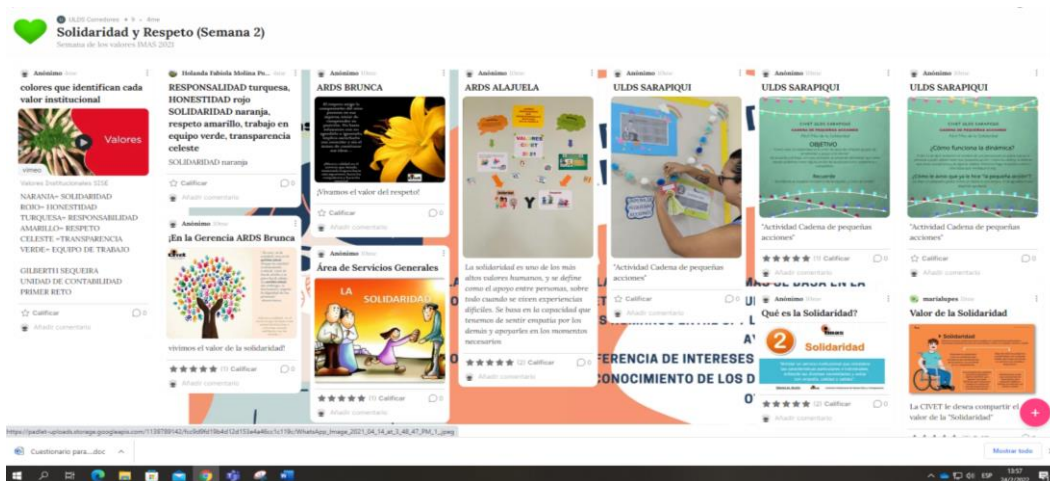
ULDS Corredores • 9 • 4mo

Solidaridad y Respeto (Semana 2)

Semana de los valores IMAS 2021

Anónimo 4mo

colores que identifican cada valor institucional

Valores

vimeo

Valores Institucionales SDJE

NARANJA= SOLIDARIDAD
ROJO= HONESTIDAD
TURQUESA= RESPONSABILIDAD
AMARILLO= RESPETO
CELESTE =TRANSPARENCIA
VERDE= EQUIPO DE TRABAJO

GILBERTH SEQUEIRA
UNIDAD DE CONTABILIDAD
PRIMER RETO

Calificar 0

Añadir comentario

Holanda Fabiola Molina Pe... 4mo

RESPONSALIDAD turquesa, HONESTIDAD rojo SOLIDARIDAD naranja, respeto amarillo, trabajo en equipo verde, transparencia celeste

SOLIDARIDAD naranja

Calificar 0

Añadir comentario

Anónimo 4mo

¡En la Gerencia ARDS Brunca

vivimos el valor de la solidaridad!

★★★★★ (1) Calificar 0

Añadir comentario

Anónimo 4mo

ARDS BRUNCA

¡Vivamos el valor del respeto!

Calificar 0

Añadir comentario

Anónimo 4mo

Área de Servicios Generales

LA SOLIDARIDAD

★★★★★ (1) Calificar

Añadir comentario

Anónimo 4mo

ARDS ALAJUELA

La solidaridad es uno de los más altos valores humanos, y se define como el apoyo entre personas, sobre todo cuando se viven experiencias difíciles. Se basa en la capacidad que tenemos de sentir empatía por los demás y apoyarles en los momentos necesarios

★★★★★ (2) Calificar 0

Añadir comentario

Anónimo 4mo

ULDS SARAPIQUI

"Actividad Cadena de pequeñas acciones"

Calificar 0

Añadir comentario

Anónimo 4mo

ULDS SARAPIQUI

OBJETIVO

"Actividad Cadena de pequeñas acciones"

★★★★★ (1) Calificar 0

Añadir comentario

Anónimo 4mo

Qué es la Solidaridad?

2 Solidaridad

IMAS

★★★★★ (2) Calificar 0

Añadir comentario

Anónimo 4mo

ULDS SARAPIQUI

¿Cómo funciona la dinámica?

"Actividad Cadena de pequeñas acciones"

Calificar 0

Añadir comentario

mariabpes 4mo

Valor de la Solidaridad

Solidaridad

La CIVET le desea compartir el valor de la "Solidaridad"

FERENCIA DE INTERESES
CONOCIMIENTO DE LOS D

https://padlet-uploads.storage.googleapis.com/1139789142/fcc9d9fd19b4d12d153a4a46cc1c118c/WhatsApp_Image_2021_04_14_at_3_48_47_PM_1_.jpeg

Cuestionario para....doc

Mostrar todo

13:57
24/2/2022
ESP